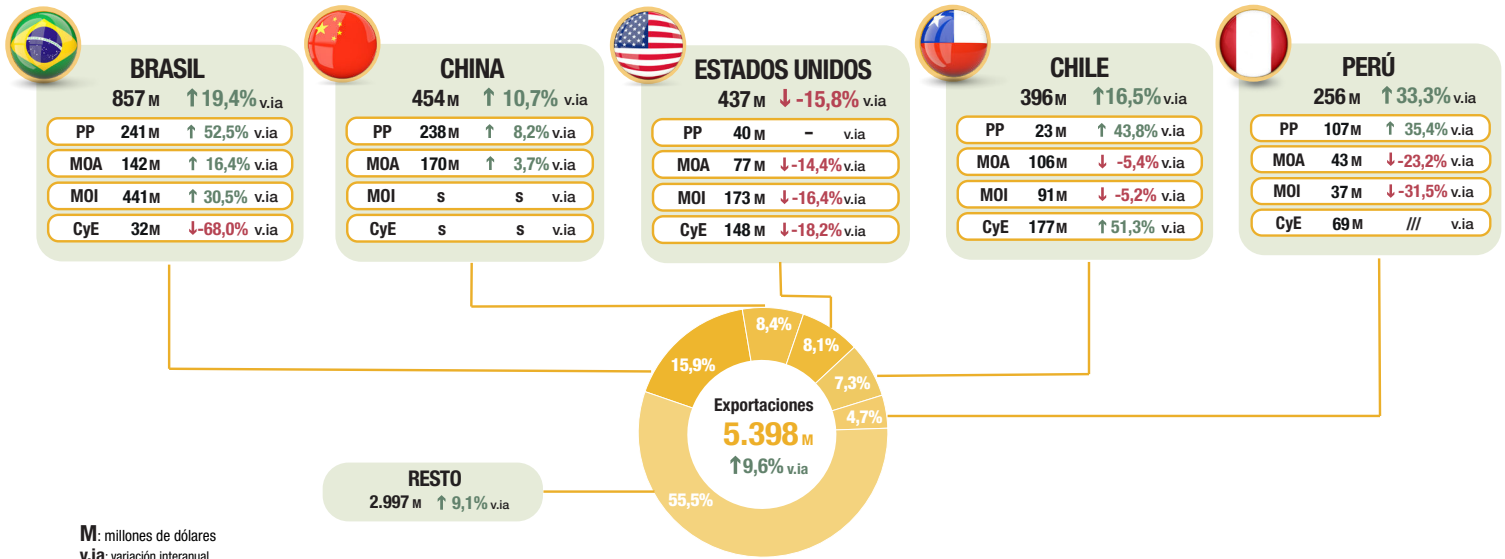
BRASIL
857 M ↑19,4% v.ia

| PP | 241 M | ↑ 52,5% v.ia |
|---|---|---|
| MOA | 142 M | ↑ 16,4% v.ia |
| MOI | 441 M | ↑ 30,5% v.ia |
| CyE | 32 M | ↓-68,0% v.ia |

CHINA
454 M ↑ 10,7% v.ia

| PP | 238 M | ↑ 8,2% v.ia |
|---|---|---|
| MOA | 170 M | ↑ 3,7% v.ia |
| MOI | s | s v.ia |
| CyE | s | s v.ia |

ESTADOS UNIDOS
437 M ↓ -15,8% v.ia

| PP | 40 M | – v.ia |
|---|---|---|
| MOA | 77 M | ↓-14,4% v.ia |
| MOI | 173 M | ↓-16,4% v.ia |
| CyE | 148 M | ↓-18,2% v.ia |

CHILE
396 M ↑16,5% v.ia

| PP | 23 M | ↑ 43,8% v.ia |
|---|---|---|
| MOA | 106 M | ↓ -5,4% v.ia |
| MOI | 91 M | ↓ -5,2% v.ia |
| CyE | 177 M | ↑ 51,3% v.ia |

PERÚ
256 M ↑ 33,3% v.ia

| PP | 107 M | ↑ 35,4% v.ia |
|---|---|---|
| MOA | 43 M | ↓-23,2% v.ia |
| MOI | 37 M | ↓-31,5% v.ia |
| CyE | 69 M | /// v.ia |

8,4%
8,1%
15,9%
7,3%
4,7%
55,5%

Exportaciones
5.398 M
↑9,6% v.ia

RESTO
2.997 M ↑ 9,1% v.ia

M: millones de dólares
v.ia: variación interanual